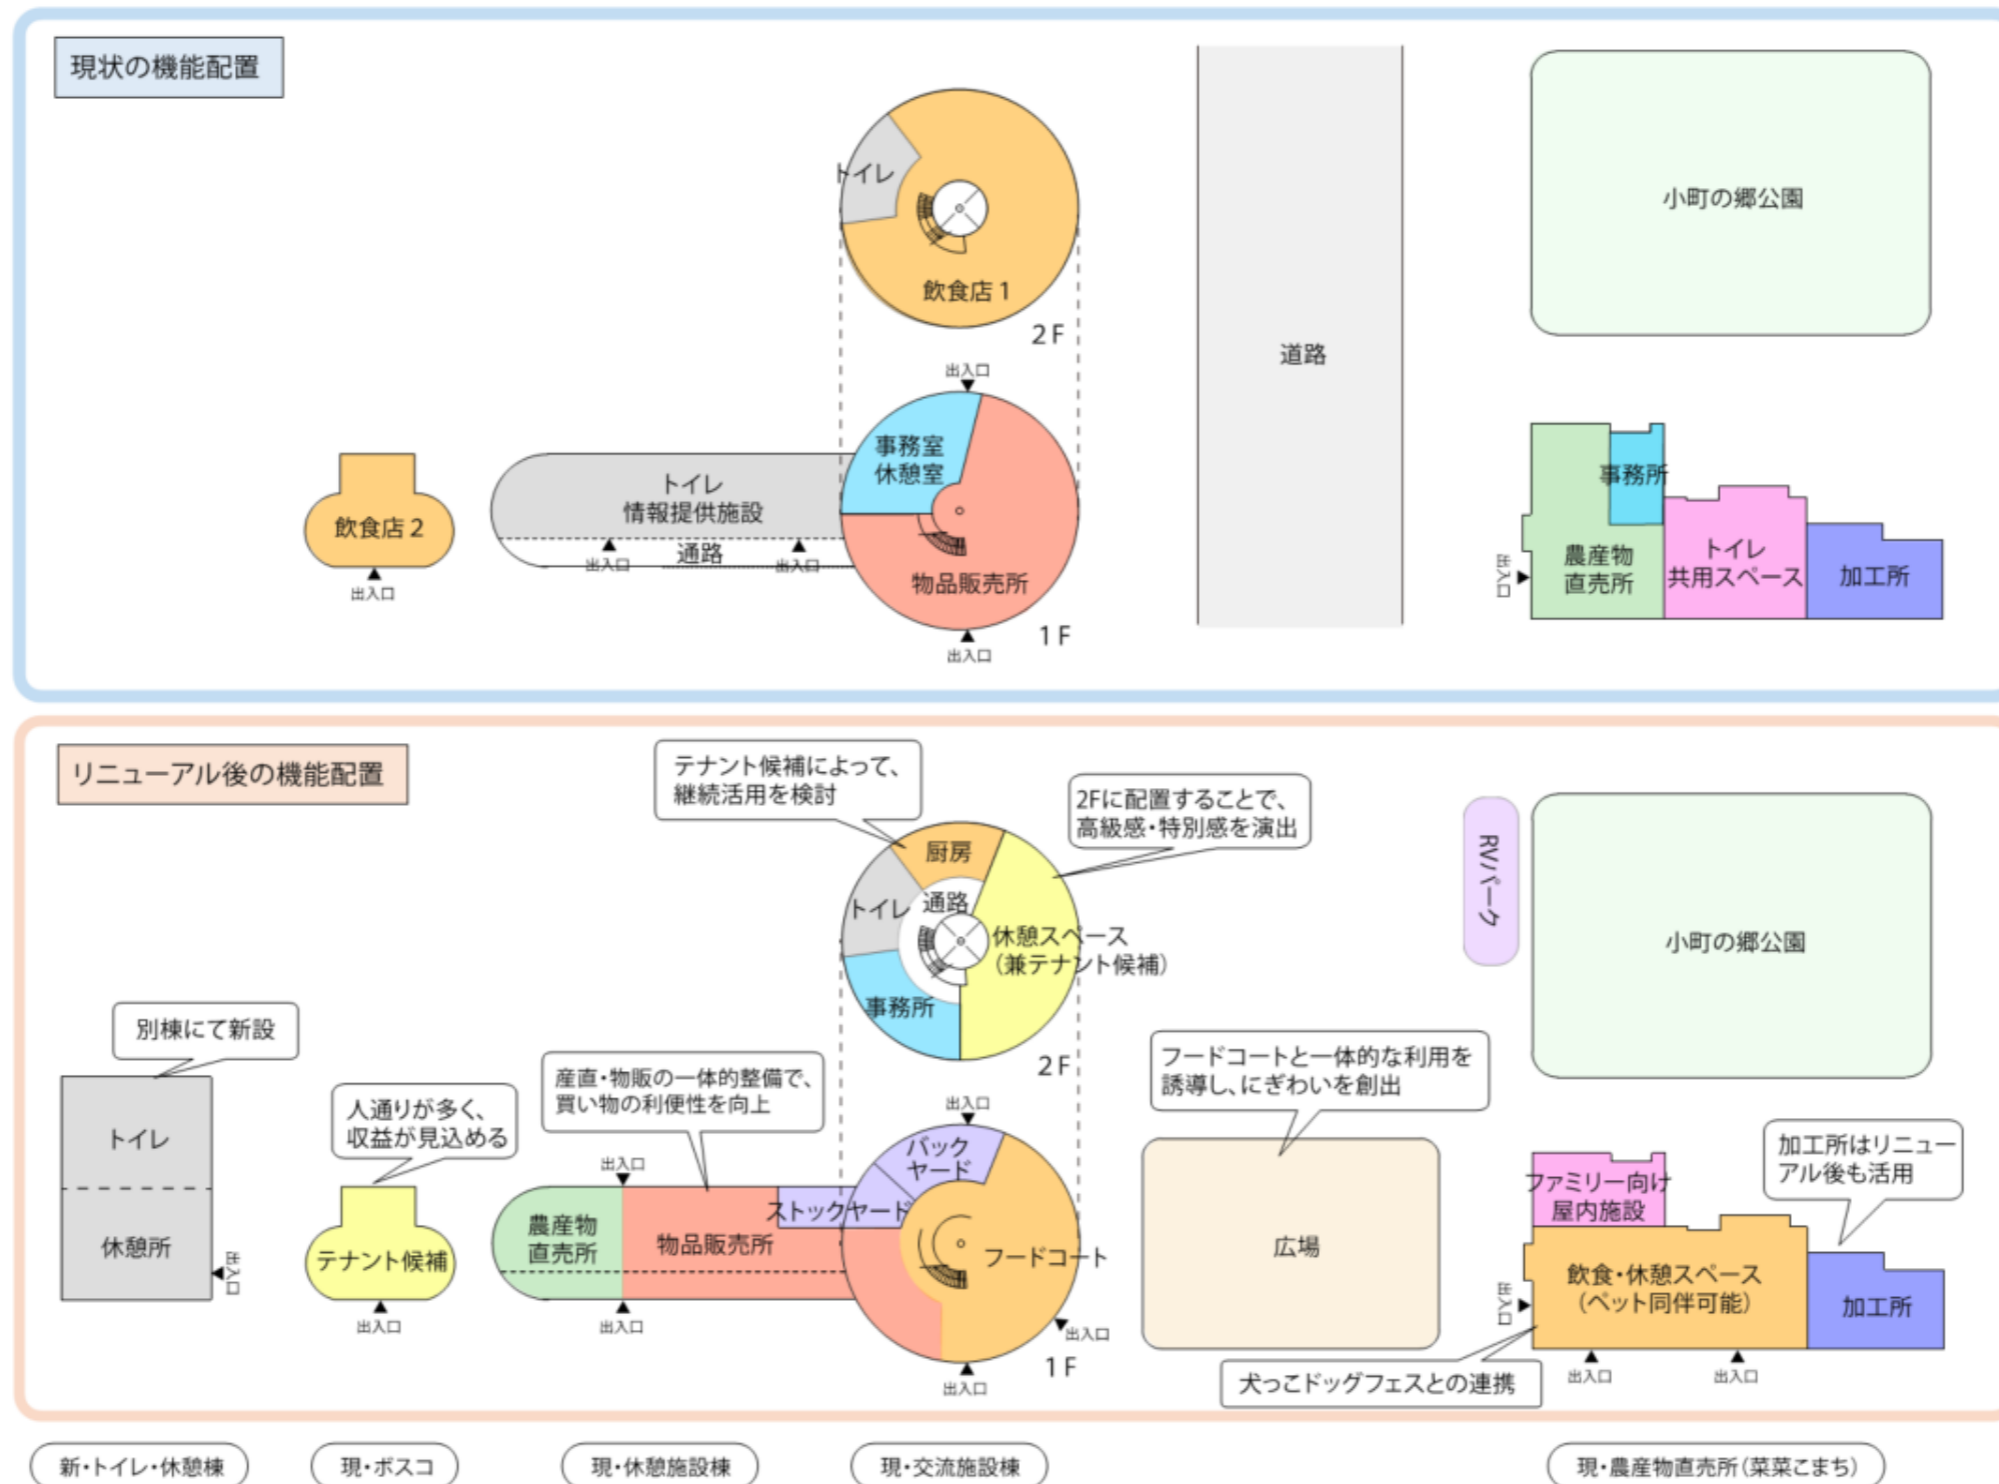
現状の機能配置

トイレ
飲食店 1
2 F
出入口
事務室
休憩室
物品販売所
1 F
出入口
飲食店 2
出入口
トイレ
情報提供施設
通路
出入口
出入口
道路
小町の郷公園
事務所
農産物
直売所
トイレ
共用スペース
加工所
出入口

リニューアル後の機能配置

テナント候補によって、継続活用を検討
2Fに配置することで、高級感・特別感を演出
厨房
トイレ
通路
休憩スペース
(兼テナント候補)
事務所
2 F
RVパーク
小町の郷公園
別棟にて新設
トイレ
休憩所
出入口
人通りが多く、収益が見込める
テナント候補
出入口
産直・物販の一体的整備で、買い物の利便性を向上
出入口
農産物
直売所
物品販売所
ストックヤード
出入口
出入口
バック
ヤード
フードコート
出入口
1 F
出入口
フードコートと一体的な利用を誘導し、にぎわいを創出
広場
ファミリー向け
屋内施設
加工所はリニューアル後も活用
飲食・休憩スペース
(ペット同伴可能)
加工所
出入口
出入口
出入口
犬っこドッグフェスとの連携

新・トイレ・休憩棟
現・ポスコ
現・休憩施設棟
現・交流施設棟
現・農産物直売所(菜菜こまち)